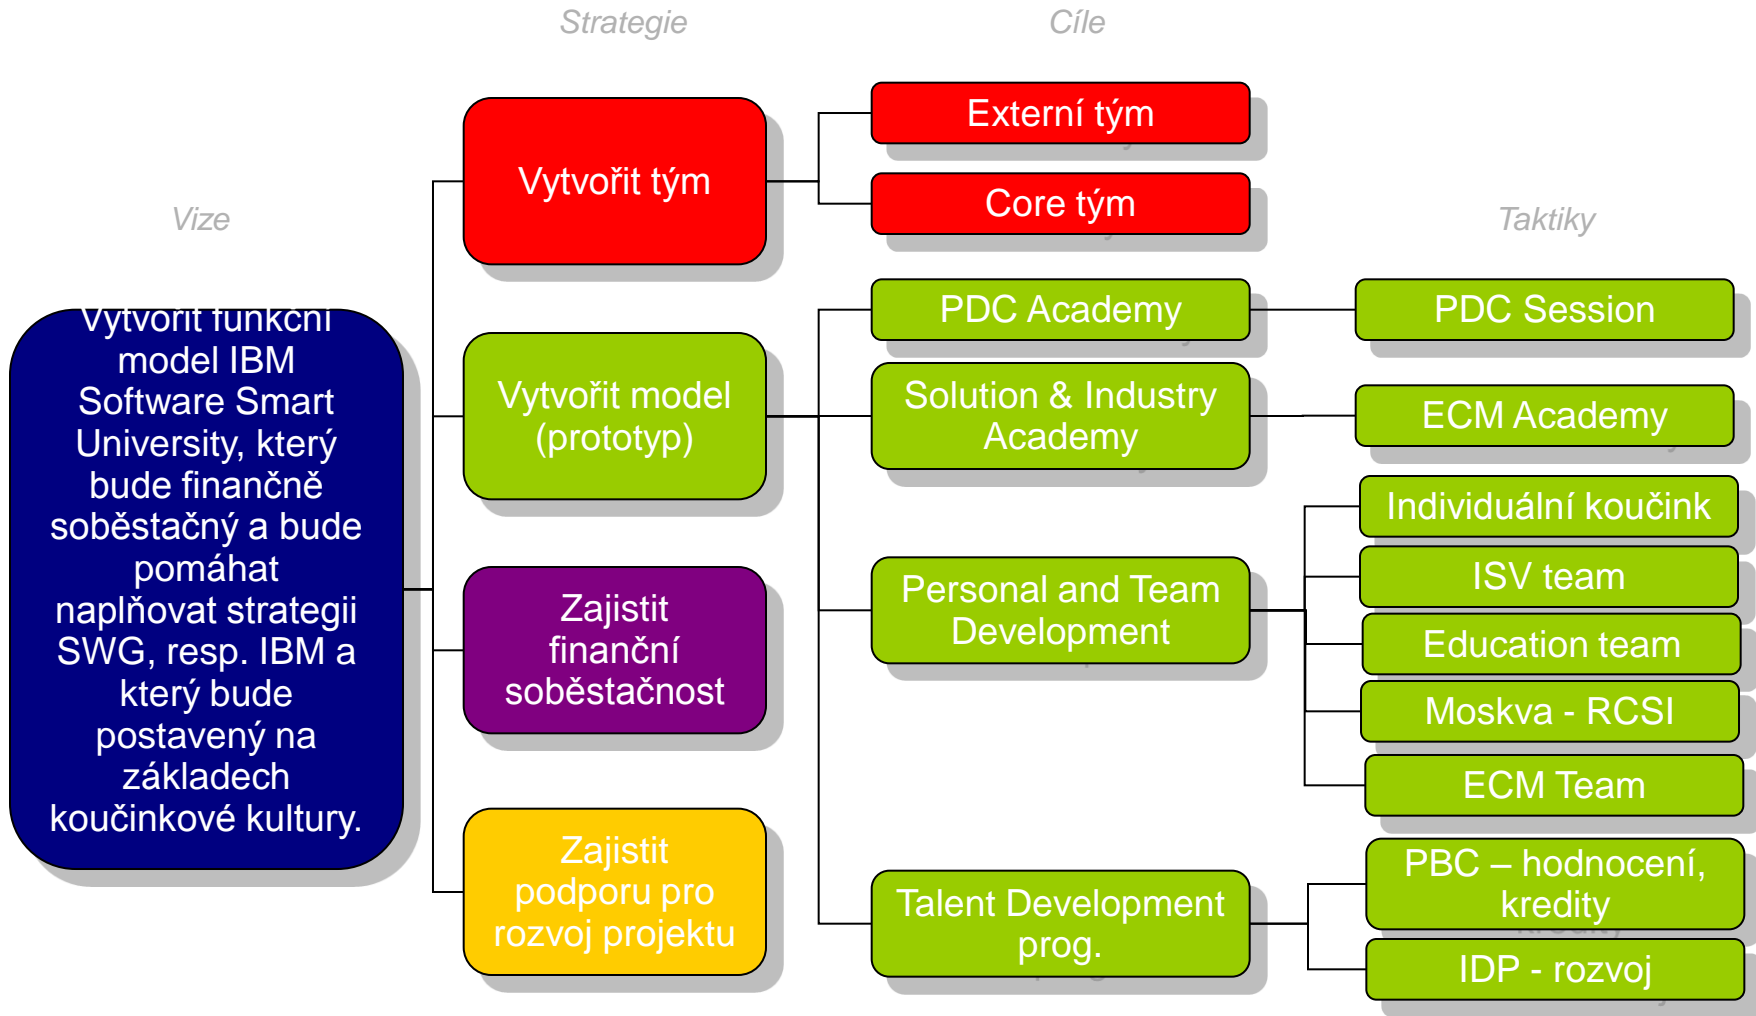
Strategie

Cíle

Vize

Taktiky

Vytvořit funkční model IBM Software Smart University, který bude finančně soběstačný a bude pomáhat naplňovat strategii SWG, resp. IBM a který bude postavený na základech koučinkové kultury.

Vytvořit tým

Vytvořit model (prototyp)

Zajistit finanční soběstačnost

Zajistit podporu pro rozvoj projektu

Externí tým

Core tým

PDC Academy

Solution & Industry Academy

Personal and Team Development

Talent Development prog.

PDC Session

ECM Academy

Individuální koučink

ISV team

Education team

Moskva - RCSI

ECM Team

PBC – hodnocení, kredity

IDP - rozvoj